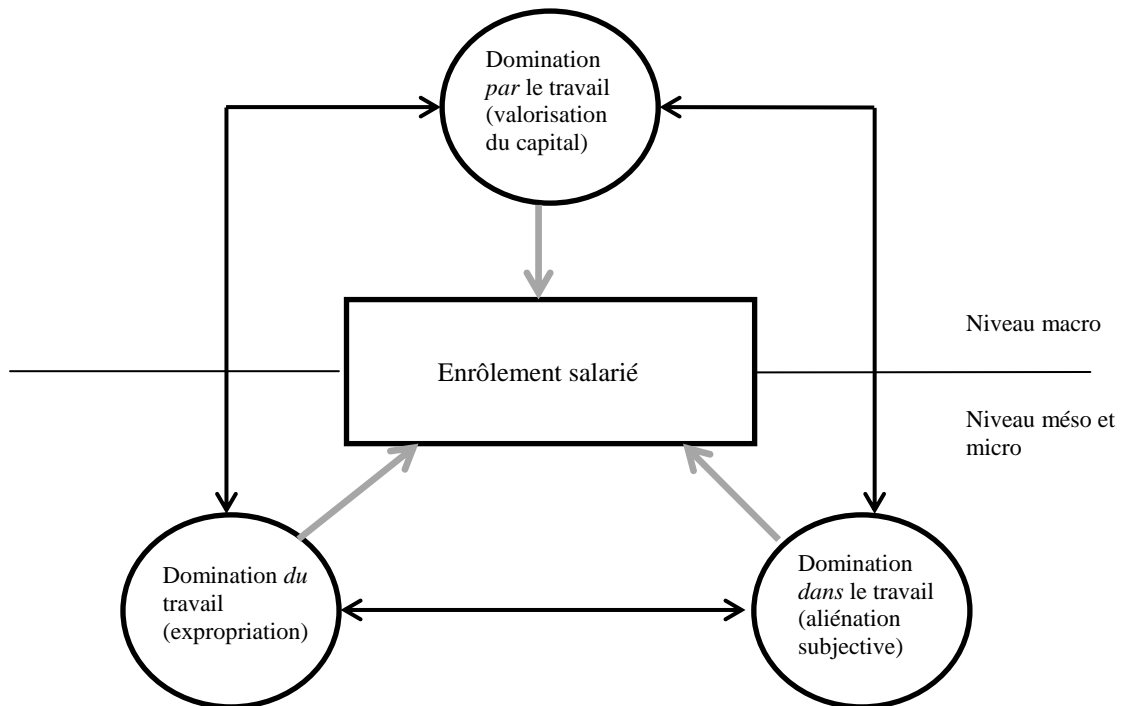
Domination *par* le travail (valorisation du capital)

Niveau macro

Enrôlement salarié

Niveau méso et micro

Domination *du* travail (expropriation)

Domination *dans* le travail (aliénation subjective)